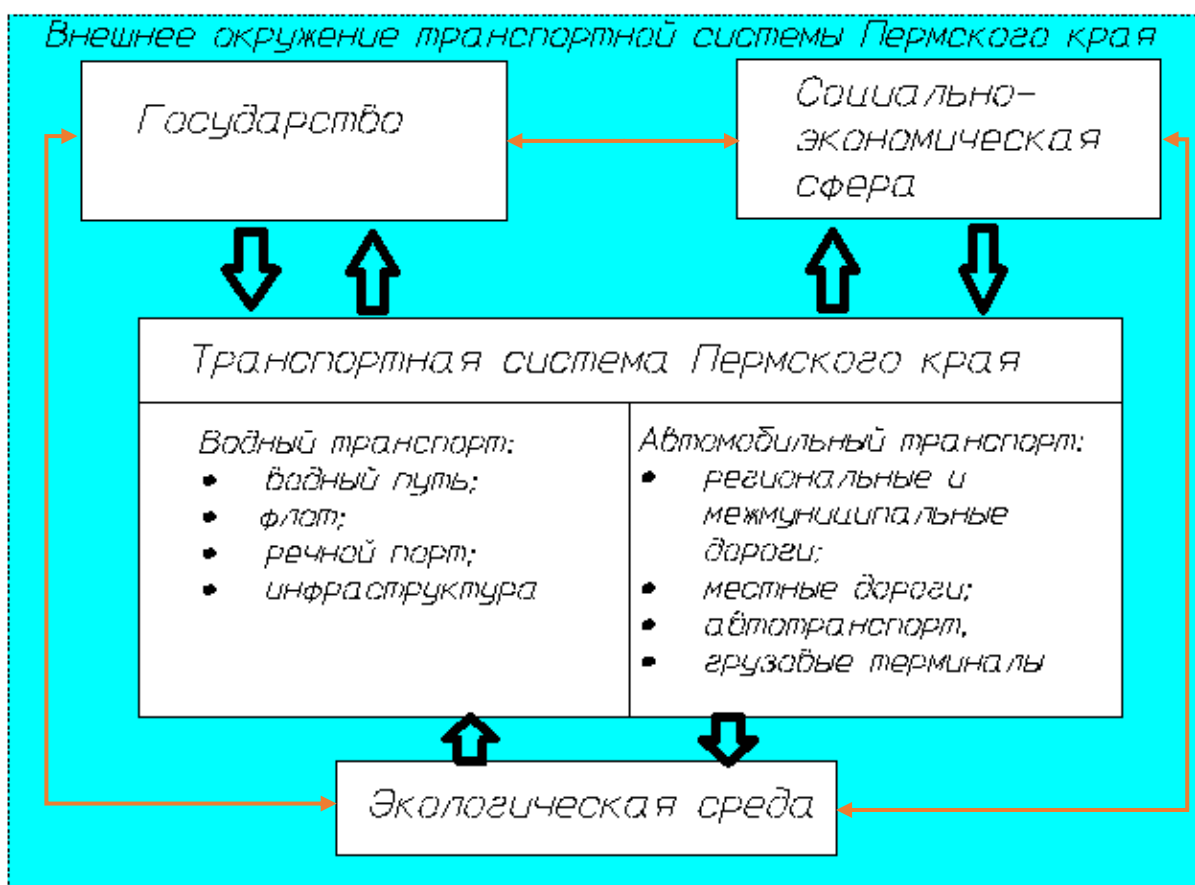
Внешнее окружение транспортной системы Пермского края

Государство

Социально-экономическая сфера

Транспортная система Пермского края

Водный транспорт:
- водный путь;
- флот;
- речной порт;
- инфраструктура

Автомобильный транспорт:
- региональные и межмуниципальные дороги;
- местные дороги;
- автотранспорт,
- грузовые терминалы

Экологическая среда